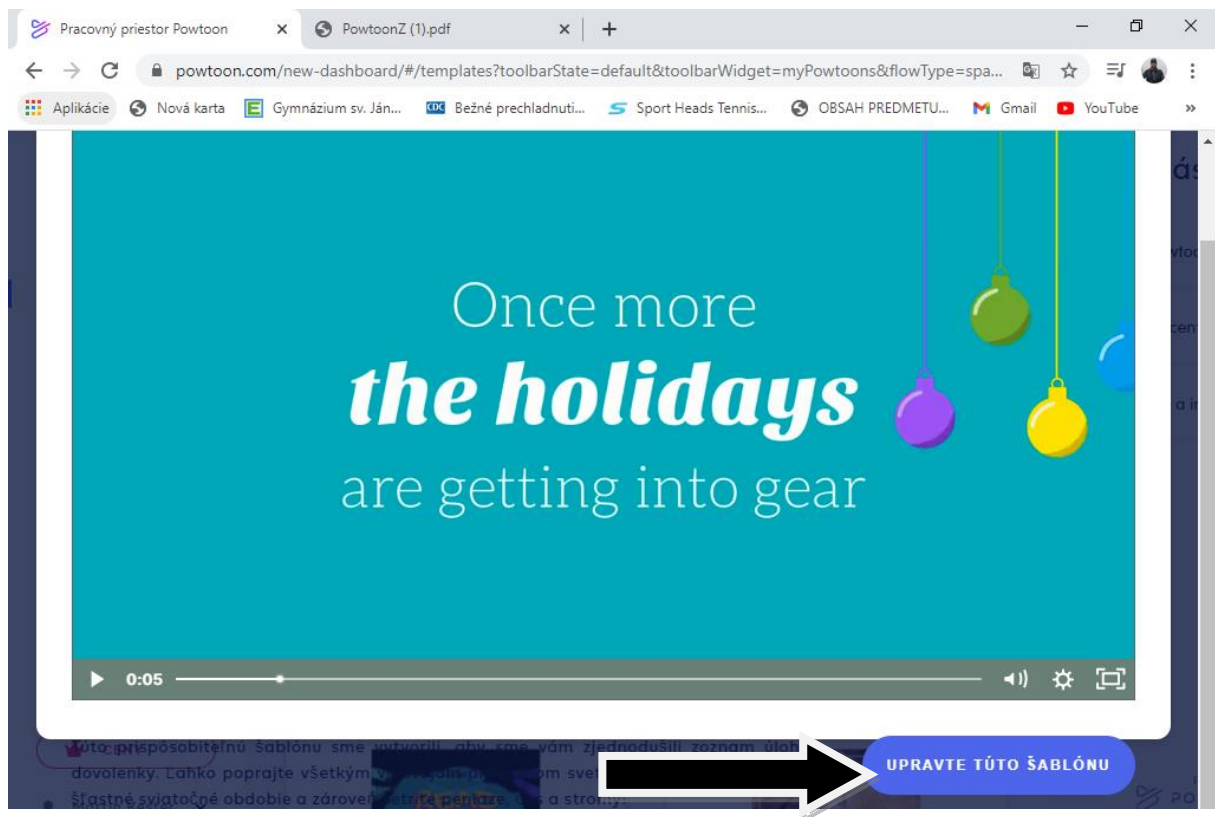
Pracovný priestor Powtoon
PowtoonZ (1).pdf
powtoon.com/new-dashboard/#/templates?toolbarState=default&toolbarWidget=myPowtoons&flowType=spa...
Aplikácie Nová karta Gymnázium sv. Ján... Bežné prechladnutí... Sport Heads Tennis... OBSAH PREDMETU... Gmail YouTube

Once more
the holidays
are getting into gear

0:05

Túto prispôsobiteľnú šablónu sme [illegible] vám zjednodušili zoznam úloh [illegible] dovolenky. Ľahko popraj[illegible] všetkým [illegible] svet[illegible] šťastné sviatočné obdobie a zároveň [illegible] peniaze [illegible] a stromy.

UPRAVTE TÚTO ŠABLÓNU